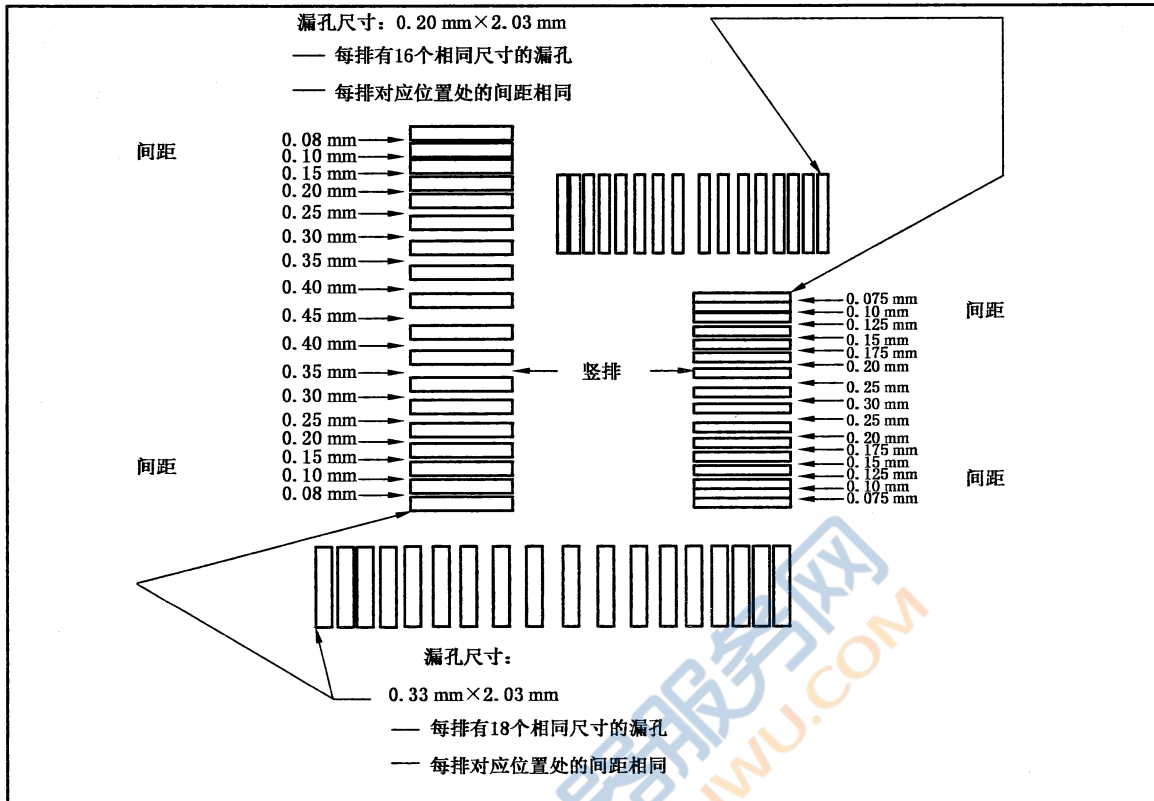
漏孔尺寸：0.20 mm×2.03 mm

— 每排有16个相同尺寸的漏孔

— 每排对应位置处的间距相同

间距

0.08 mm
0.10 mm
0.15 mm
0.20 mm
0.25 mm
0.30 mm
0.35 mm
0.40 mm
0.45 mm
0.40 mm
0.35 mm
0.30 mm
0.25 mm
0.20 mm
0.15 mm
0.10 mm
0.08 mm

间距

竖排

0.075 mm
0.10 mm
0.125 mm
0.15 mm
0.175 mm
0.20 mm
0.25 mm
0.30 mm
0.25 mm
0.20 mm
0.175 mm
0.15 mm
0.125 mm
0.10 mm
0.075 mm

间距

间距

漏孔尺寸：

0.33 mm×2.03 mm

— 每排有18个相同尺寸的漏孔

— 每排对应位置处的间距相同

WU.COM